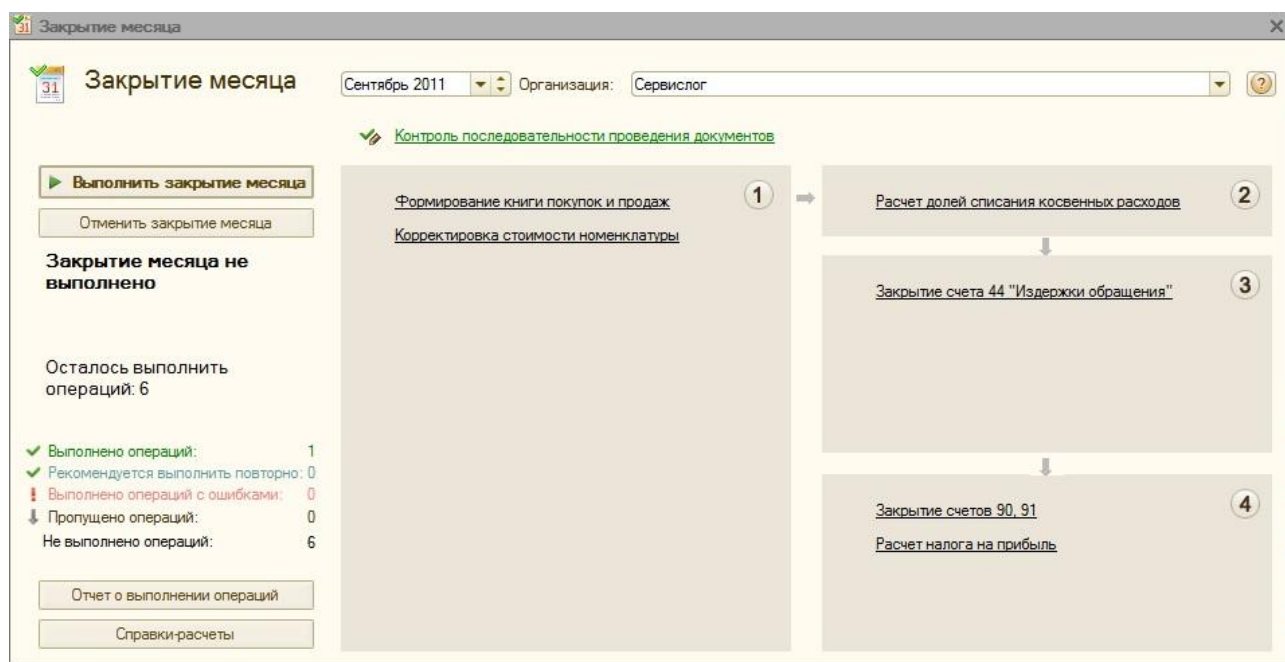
Закрытие месяца

31 Закрытие месяца

Сентябрь 2011 Организация: Сервислог

?

Контроль последовательности проведения документов

Выполнить закрытие месяца

Отменить закрытие месяца

Закрытие месяца не выполнено

Осталось выполнить операций: 6

| | |
|---|---|
| Выполнено операций: | 1 |
| Рекомендуется выполнить повторно: | 0 |
| Выполнено операций с ошибками: | 0 |
| Пропущено операций: | 0 |
| Не выполнено операций: | 6 |

Отчет о выполнении операций

Справки-расчеты

Формирование книги покупок и продаж

Корректировка стоимости номенклатуры

1

Расчет долей списания косвенных расходов

2

Закрытие счета 44 "Издержки обращения"

3

Закрытие счетов 90, 91

Расчет налога на прибыль

4